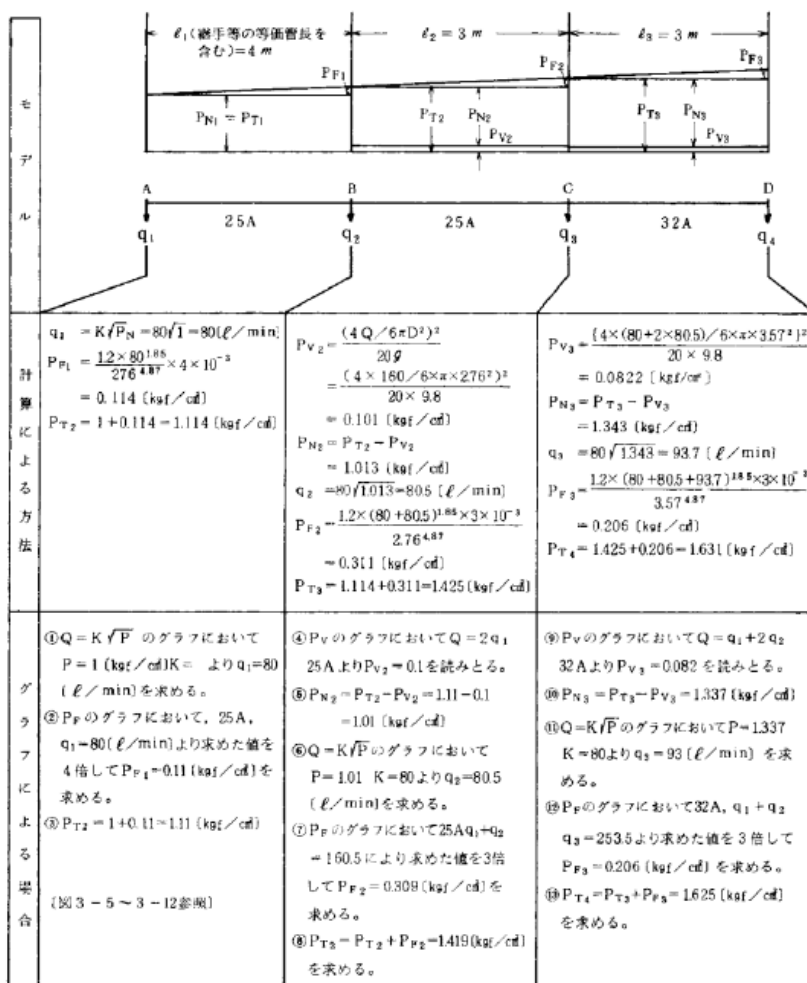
| モデル | $\ell_1$（継手等の等価管長を含む）= 4 m　　$\ell_2$ = 3 m　　$\ell_3$ = 3 m　　$P_{F1}$　$P_{F2}$　$P_{F3}$　$P_{N1} = P_{T1}$　$P_{T2}$　$P_{N2}$　$P_{V2}$　$P_{T3}$　$P_{N3}$　$P_{V3}$　A　B　C　D　25A　25A　32A　$q_1$　$q_2$　$q_3$　$q_4$ | | |
|---|---|---|---|
| 計算による方法 | $q_1 = K\sqrt{P_N} = 80\sqrt{1} = 80$〔ℓ/min〕<br>$P_{F1} = \frac{1.2 \times 80^{1.85}}{276^{4.87}} \times 4 \times 10^{-3}$<br>= 0.114〔kgf/cm²〕<br>$P_{T2}$ = 1+0.114 = 1.114〔kgf/cm²〕 | $P_{V2} = \frac{(4Q/6\pi D^2)^2}{2 0 g}$<br>$= \frac{(4 \times 160/6 \times \pi \times 276^2)^2}{20 \times 9.8}$<br>= 0.101〔kgf/cm²〕<br>$P_{N2} = P_{T2} - P_{V2}$<br>= 1.013〔kgf/cm²〕<br>$q_2 = 80\sqrt{1.013} = 80.5$〔ℓ/min〕<br>$P_{F2} = \frac{1.2 \times (80+80.5)^{1.85} \times 3 \times 10^{-3}}{2.76^{4.87}}$<br>= 0.311〔kgf/cm²〕<br>$P_{T3}$ = 1.114+0.311 = 1.425〔kgf/cm²〕 | $P_{V3} = \frac{\{4 \times (80+2 \times 80.5)/6 \times \pi \times 3.57^2\}^2}{20 \times 9.8}$<br>= 0.0822〔kgf/cm²〕<br>$P_{N3} = P_{T3} - P_{V3}$<br>= 1.343〔kgf/cm²〕<br>$q_3 = 80\sqrt{1.343} = 93.7$〔ℓ/min〕<br>$P_{F3} = \frac{1.2 \times (80+80.5+93.7)^{1.85} \times 3 \times 10^{-3}}{3.57^{4.87}}$<br>= 0.206〔kgf/cm²〕<br>$P_{T4}$ = 1.425+0.206 = 1.631〔kgf/cm²〕 |
| グラフによる場合 | ①Q = K$\sqrt{P}$ のグラフにおいて P = 1〔kgf/cm²〕K = よりq₁ = 80〔ℓ/min〕を求める。<br>②$P_F$のグラフにおいて，25A，q₁ = 80〔ℓ/min〕より求めた値を4倍して$P_{F1}$ = 0.11〔kgf/cm²〕を求める。<br>③$P_{T2}$ = 1+0.11 = 1.11〔kgf/cm²〕<br><br>〔図3－5～3－12参照〕 | ④$P_V$のグラフにおいてQ = 2q₁ 25Aより$P_{V2}$ = 0.1を読みとる。<br>⑤$P_{N2} = P_{T2} - P_{V2}$ = 1.11 − 0.1 = 1.01〔kgf/cm²〕<br>⑥Q = K$\sqrt{P}$のグラフにおいて P = 1.01 K = 80よりq₂ = 80.5〔ℓ/min〕を求める。<br>⑦$P_F$のグラフにおいて25Aq₁+q₂ = 160.5により求めた値を3倍して$P_{F2}$ = 0.309〔kgf/cm²〕を求める。<br>⑧$P_{T3} = P_{T2} + P_{F2}$ = 1.419〔kgf/cm²〕を求める。 | ⑨$P_V$のグラフにおいてQ = q₁+2q₂ 32Aより$P_{V3}$ = 0.082を読みとる。<br>⑩$P_{N3} = P_{T3} - P_{V3}$ = 1.337〔kgf/cm²〕<br>⑪Q = K$\sqrt{P}$のグラフにおいてP = 1.337 K = 80よりq₃ = 93〔ℓ/min〕を求める。<br>⑫$P_F$のグラフにおいて32A，q₁+q₂ q₃ = 253.5より求めた値を3倍して$P_{F3}$ = 0.206〔kgf/cm²〕を求める。<br>⑬$P_{T4} = P_{T3} + P_{F3}$ = 1.625〔kgf/cm²〕を求める。 |